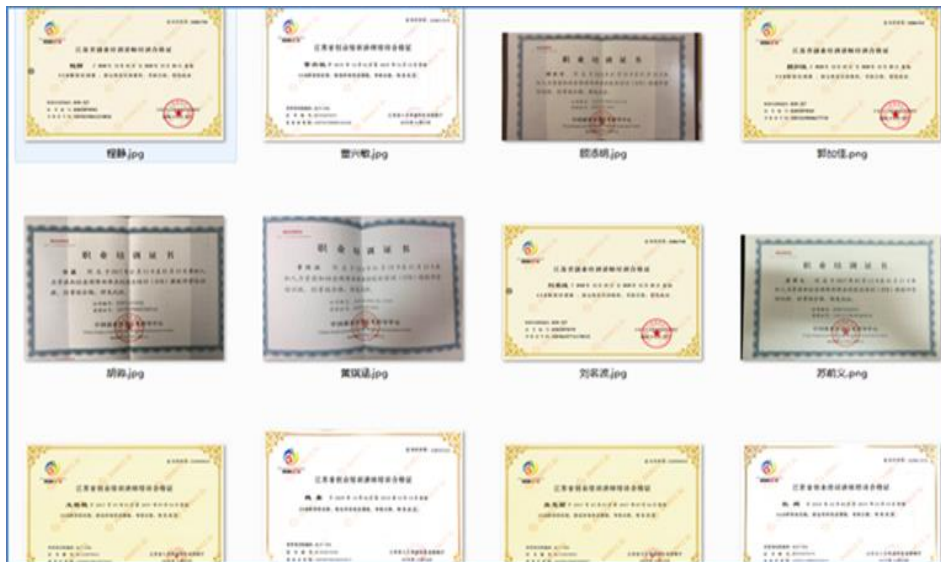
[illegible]
江苏省创业培训讲师培训合格证
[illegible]

程静.jpg

江苏省创业培训讲师培训合格证
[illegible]

雷兴敏.jpg

职业培训证书
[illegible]

顾添明.jpg

江苏省创业培训讲师培训合格证
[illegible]

郭加佳.png

职业培训证书
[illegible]

胡玲.jpg

职业培训证书
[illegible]

黄琪涵.jpg

江苏省创业培训讲师培训合格证
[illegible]

刘家波.jpg

职业培训证书
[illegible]

苏载义.png

江苏省创业培训讲师培训合格证
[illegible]

江苏省创业培训讲师培训合格证
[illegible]

江苏省创业培训讲师培训合格证
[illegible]

江苏省创业培训讲师培训合格证
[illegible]